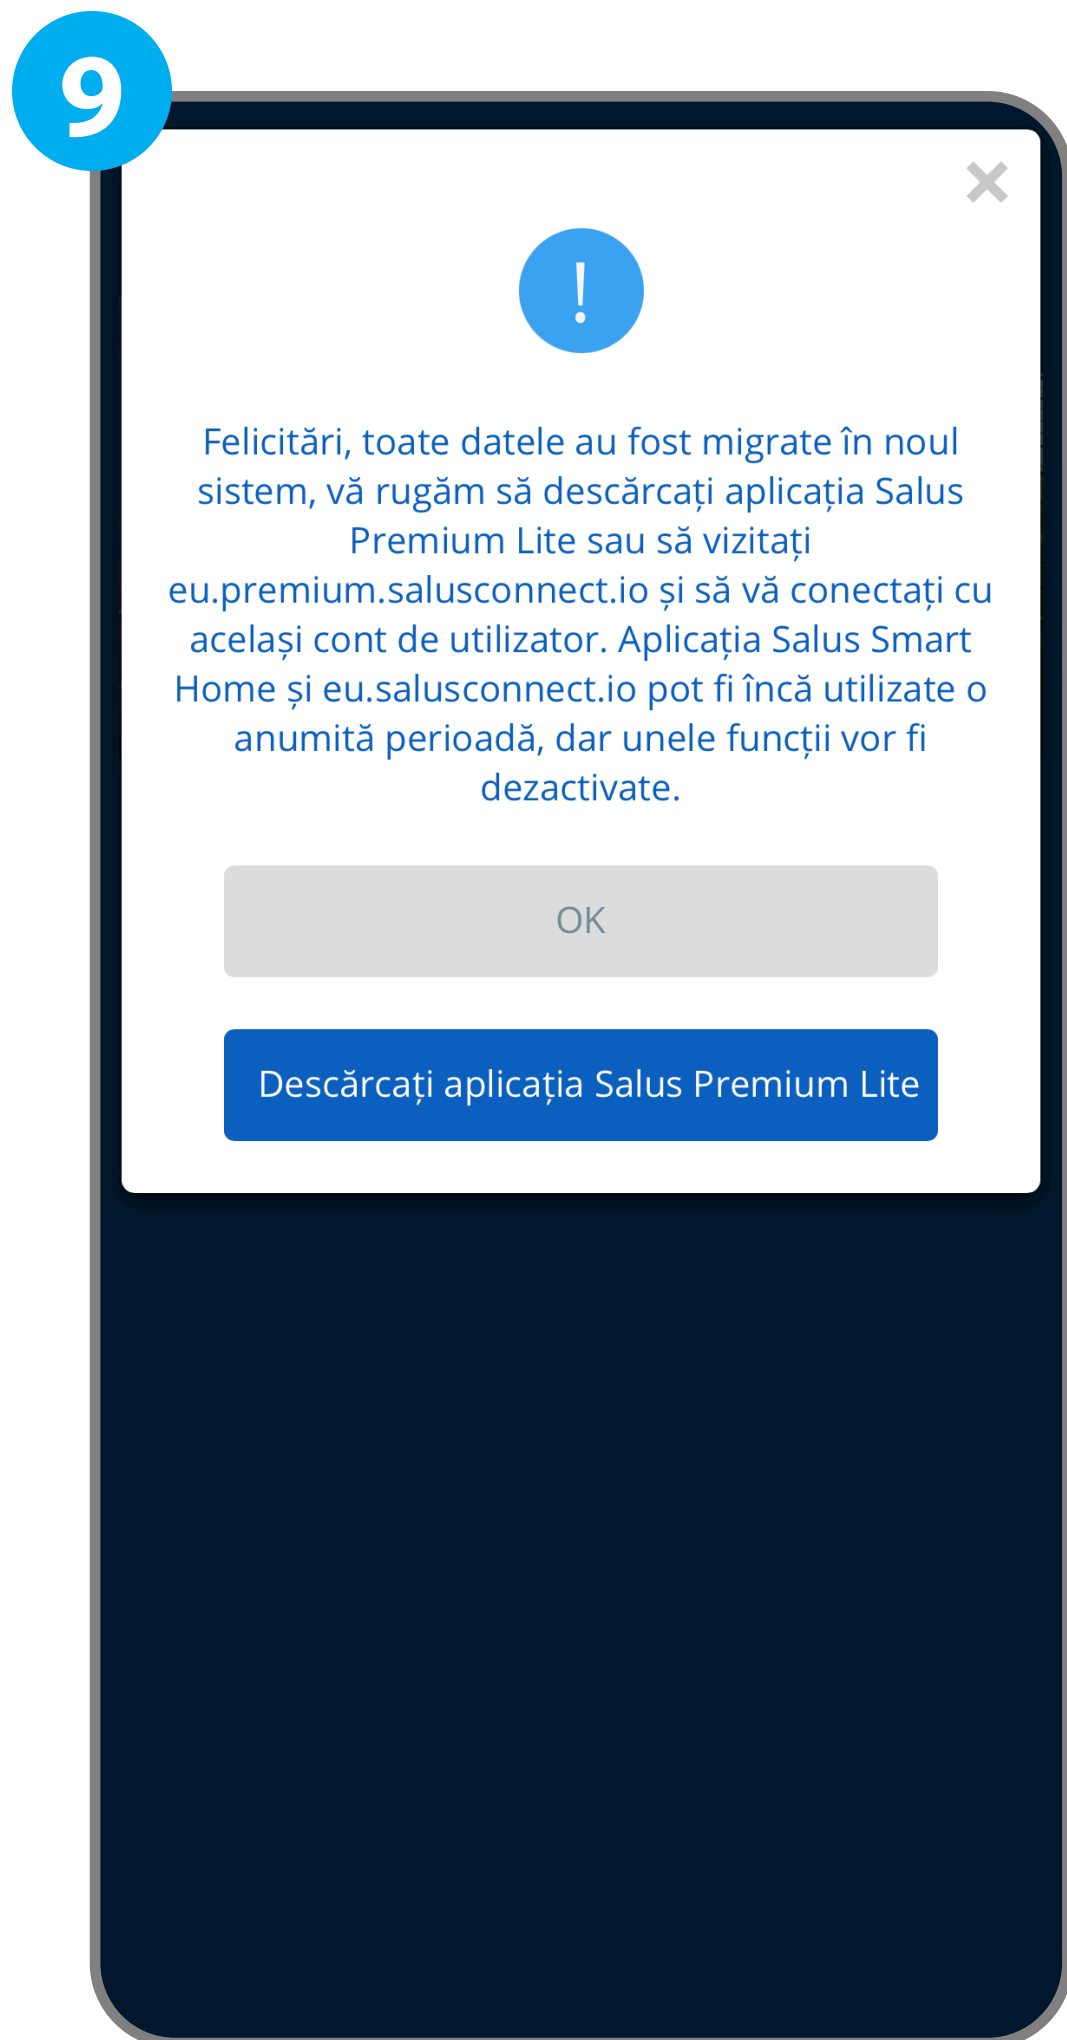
9

×

!

Felicitări, toate datele au fost migrate în noul sistem, vă rugăm să descărcați aplicația Salus Premium Lite sau să vizitați eu.premium.salusconnect.io și să vă conectați cu același cont de utilizator. Aplicația Salus Smart Home și eu.salusconnect.io pot fi încă utilizate o anumită perioadă, dar unele funcții vor fi dezactivate.

OK

Descărcați aplicația Salus Premium Lite